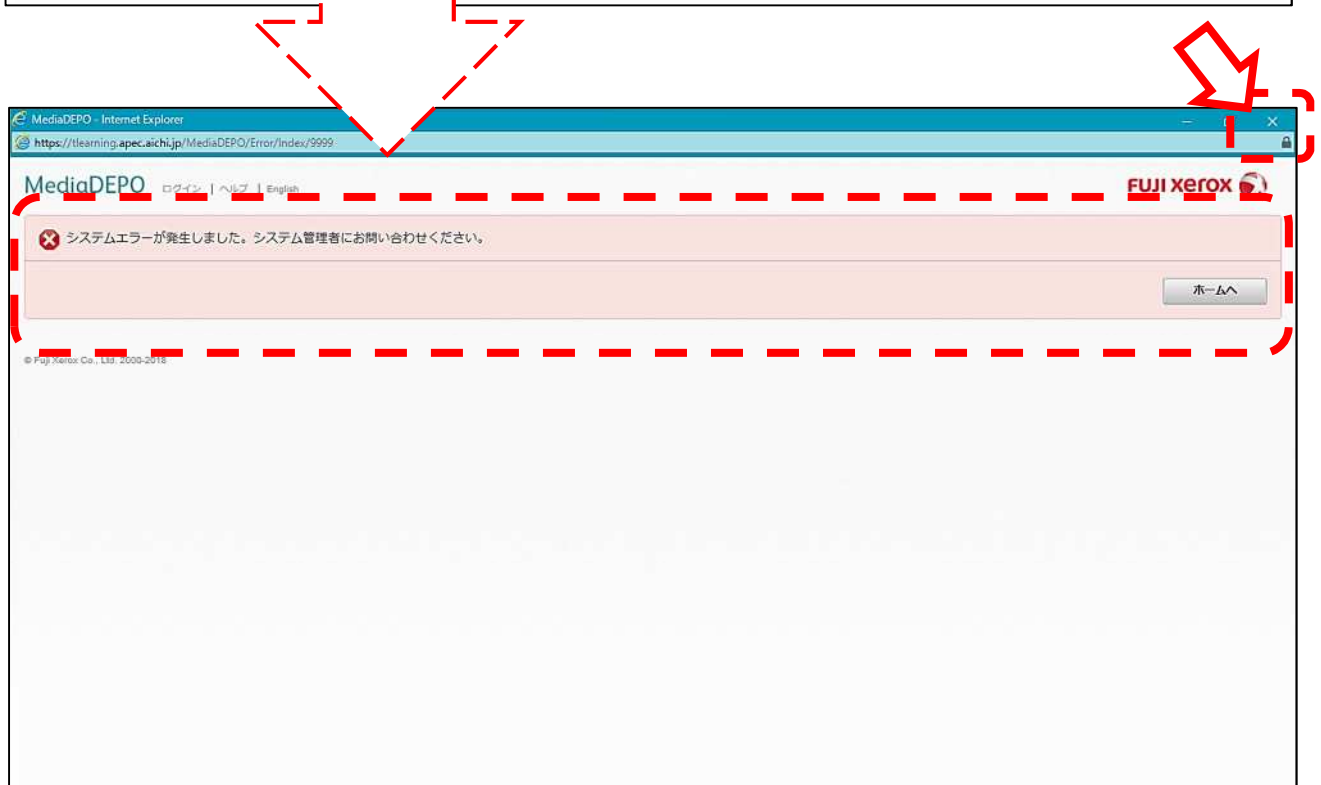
MediaDEPO - Internet Explorer

https://tlearning.apec.aichi.jp/MediaDEPO/Error/Index/9999

MediaDEPO ログイン | ヘルプ | English

FUJI Xerox

システムエラーが発生しました。システム管理者にお問い合わせください。

ホームへ

© Fuji Xerox Co., Ltd. 2000-2018